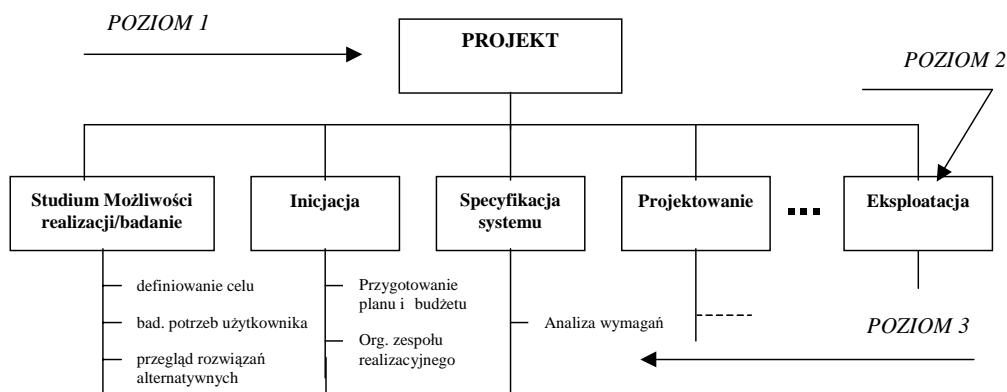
POZIOM 1

PROJEKT

POZIOM 2

Studium Możliwości realizacji/badanie

Inicjacja

Specyfikacja systemu

Projektowanie

...

Eksploatacja

definiowanie celu

bad. potrzeb użytkownika

przegląd rozwiązań alternatywnych

Przygotowanie planu i budżetu

Org. zespołu realizacyjnego

Analiza wymagań

POZIOM 3